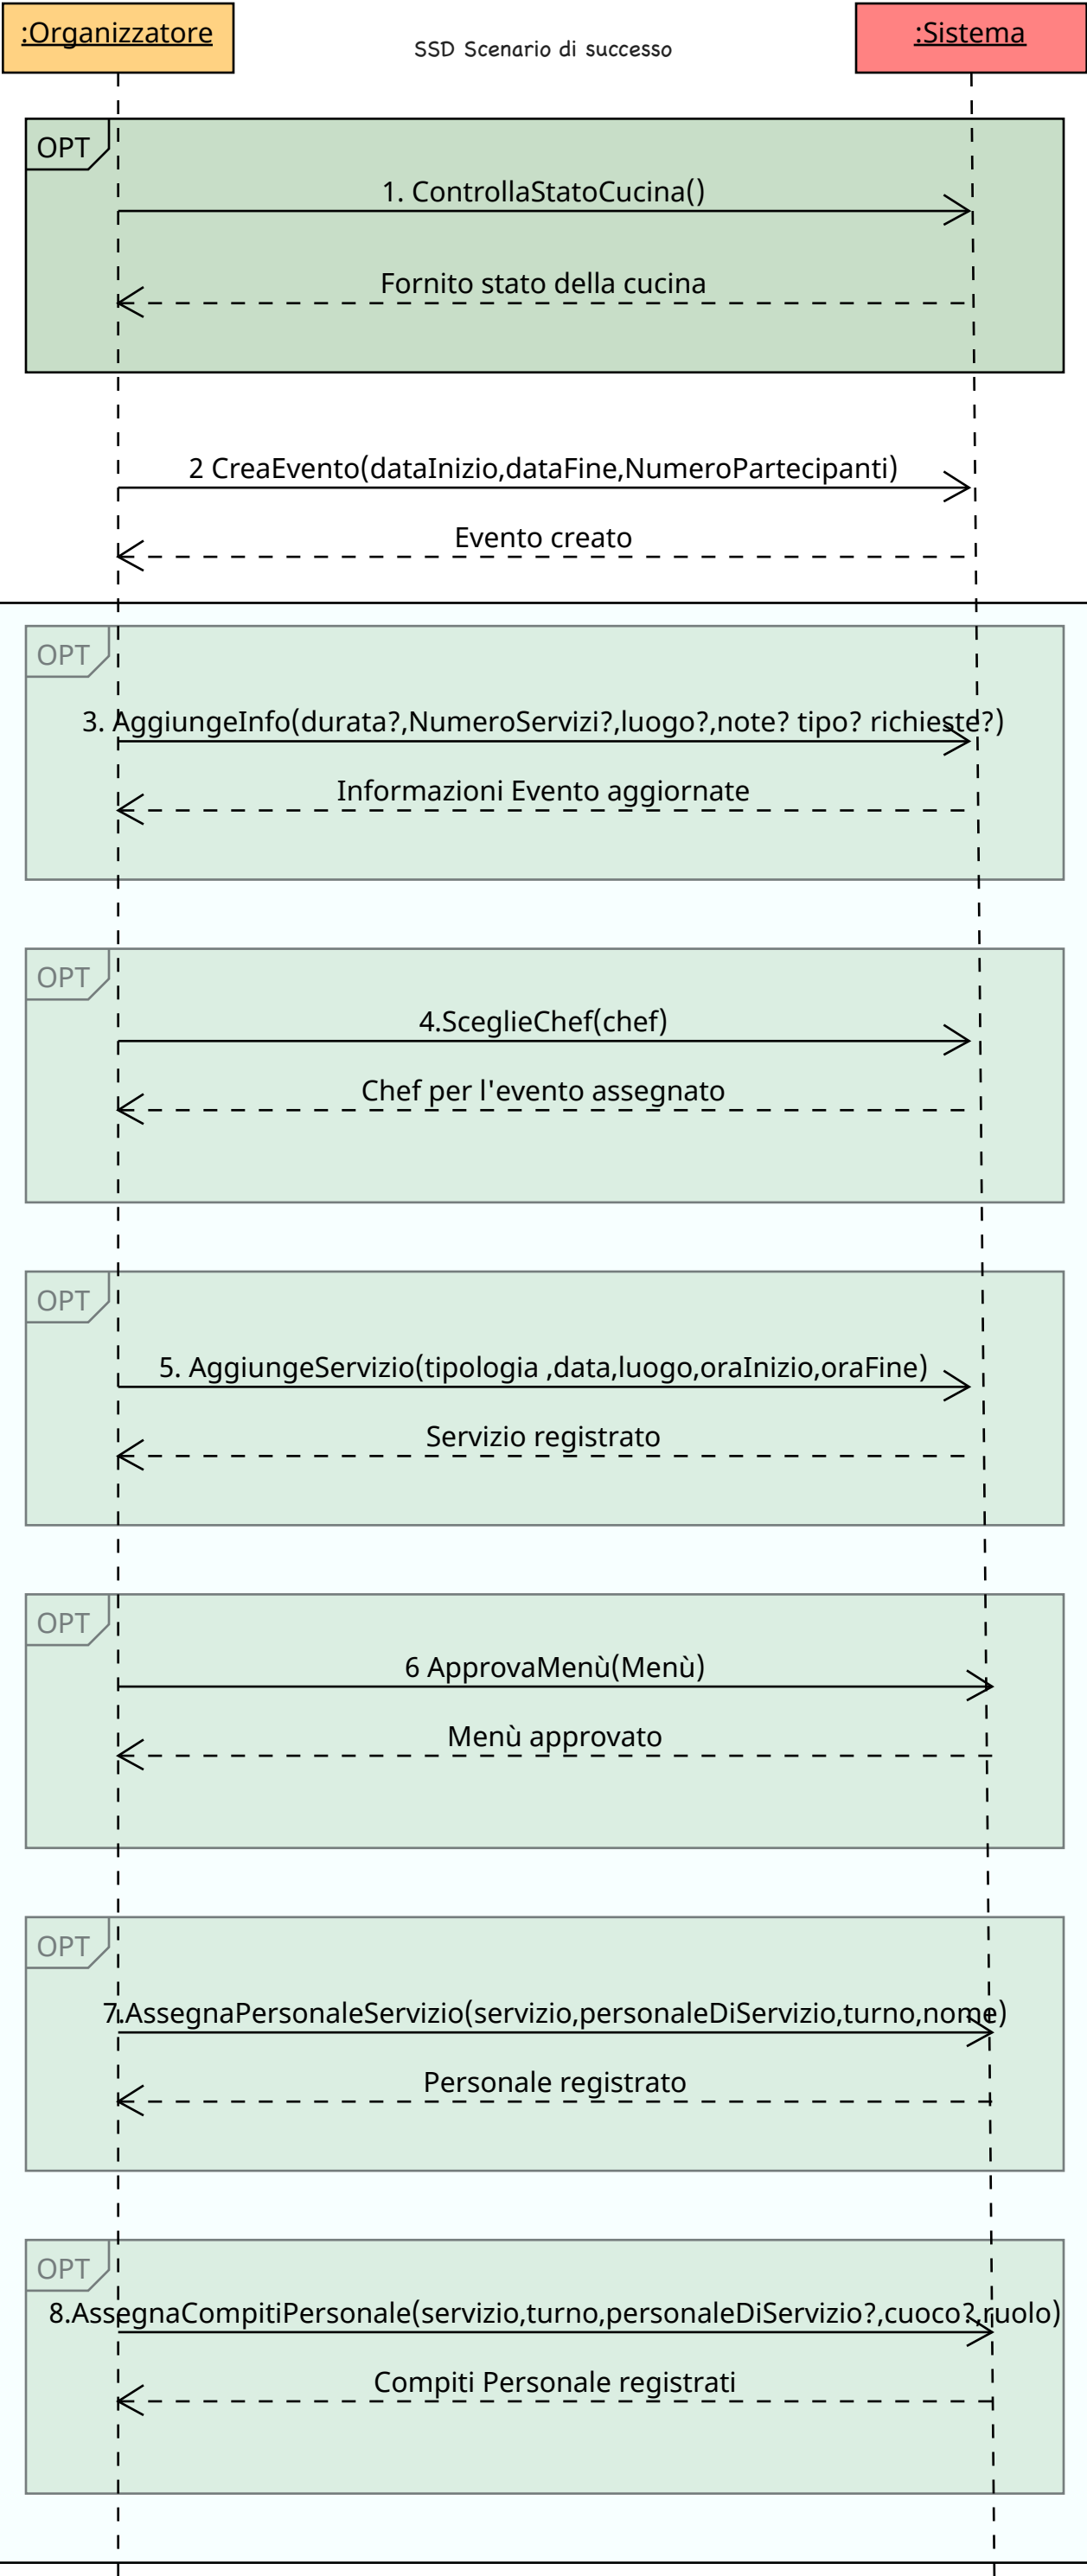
:Organizzatore

SSD Scenario di successo

:Sistema

OPT

1. ControllaStatoCucina()

Fornito stato della cucina

2 CreaEvento(dataInizio,dataFine,NumeroPartecipanti)

Evento creato

OPT

3. AggiungeInfo(durata?,NumeroServizi?,luogo?,note? tipo? richieste?)

Informazioni Evento aggiornate

OPT

4.SceglieChef(chef)

Chef per l'evento assegnato

OPT

5. AggiungeServizio(tipologia ,data,luogo,oraInizio,oraFine)

Servizio registrato

OPT

6 ApprovaMenù(Menù)

Menù approvato

OPT

7.AssegnaPersonaleServizio(servizio,personaleDiServizio,turno,nome)

Personale registrato

OPT

8.AssegnaCompitiPersonale(servizio,turno,personaleDiServizio?,cuoco?,ruolo)

Compiti Personale registrati